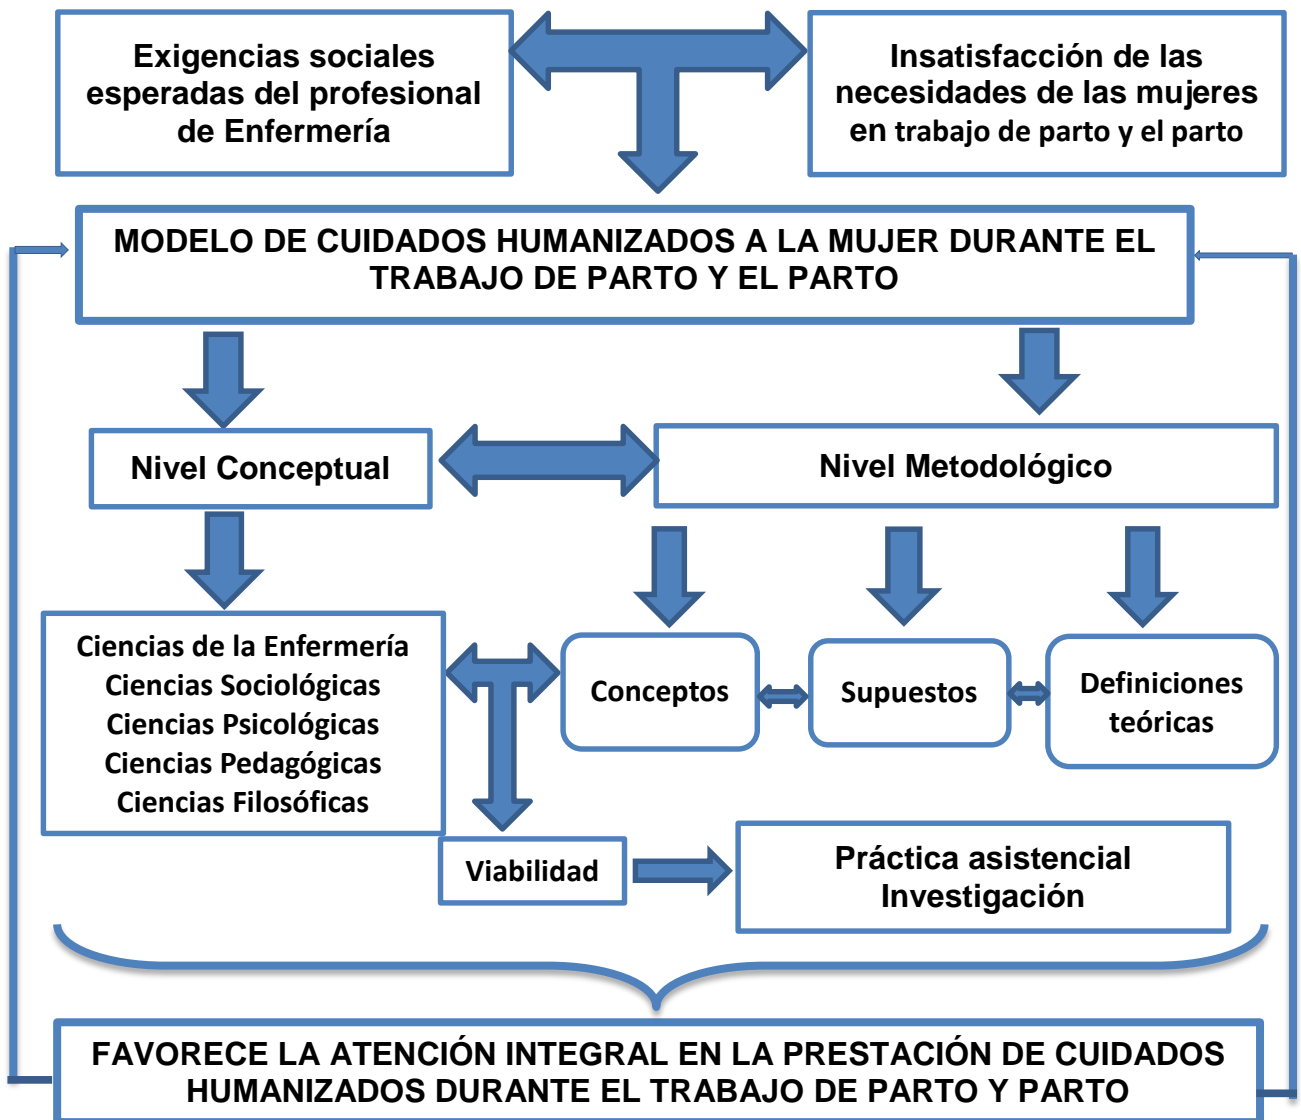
Exigencias sociales esperadas del profesional de Enfermería

Insatisfacción de las necesidades de las mujeres en trabajo de parto y el parto

MODELO DE CUIDADOS HUMANIZADOS A LA MUJER DURANTE EL TRABAJO DE PARTO Y EL PARTO

Nivel Conceptual

Nivel Metodológico

Ciencias de la Enfermería
Ciencias Sociológicas
Ciencias Psicológicas
Ciencias Pedagógicas
Ciencias Filosóficas

Conceptos

Supuestos

Definiciones teóricas

Viabilidad

Práctica asistencial
Investigación

FAVORECE LA ATENCIÓN INTEGRAL EN LA PRESTACIÓN DE CUIDADOS HUMANIZADOS DURANTE EL TRABAJO DE PARTO Y PARTO